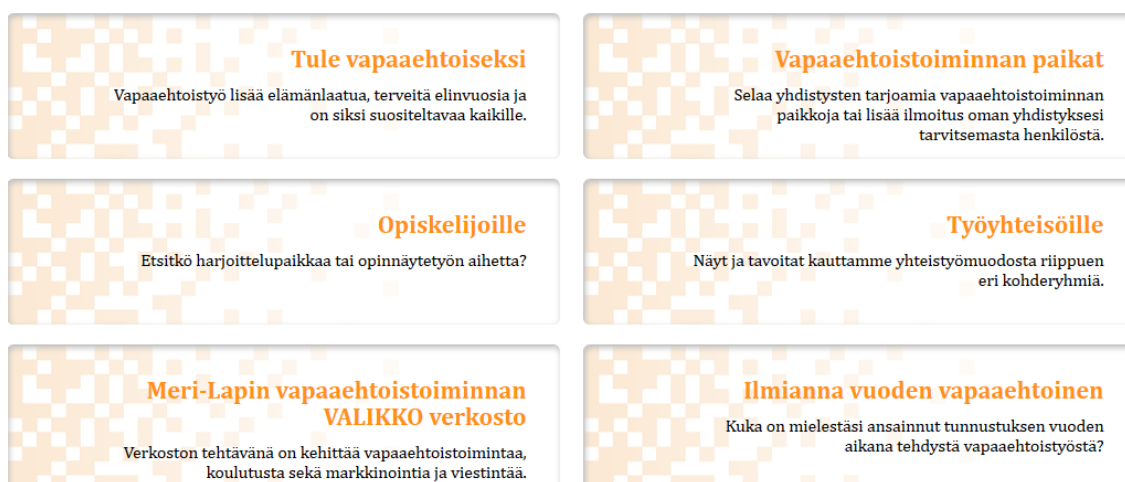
Tule vapaaehtoiseksi

Vapaaehtoistyö lisää elämänlaatua, terveitä elinvuosia ja on siksi suositeltavaa kaikille.

Vapaaehtoistoiminnan paikat

Selaa yhdistysten tarjoamia vapaaehtoistoiminnan paikkoja tai lisää ilmoitus oman yhdistyksesi tarvitsemasta henkilöstä.

Opiskelijoille

Etsitkö harjoittelupaikkaa tai opinnäytetyön aihetta?

Työyhteisöille

Näyt ja tavoitat kauttamme yhteistyömuodosta riippuen eri kohderyhmiä.

Meri-Lapin vapaaehtoistoiminnan VALIKKO verkosto

Verkoston tehtävänä on kehittää vapaaehtoistoimintaa, koulutusta sekä markkinointia ja viestintää.

Ilmianna vuoden vapaaehtoinen

Kuka on mielestäsi ansainnut tunnustuksen vuoden aikana tehdystä vapaaehtoistyöstä?